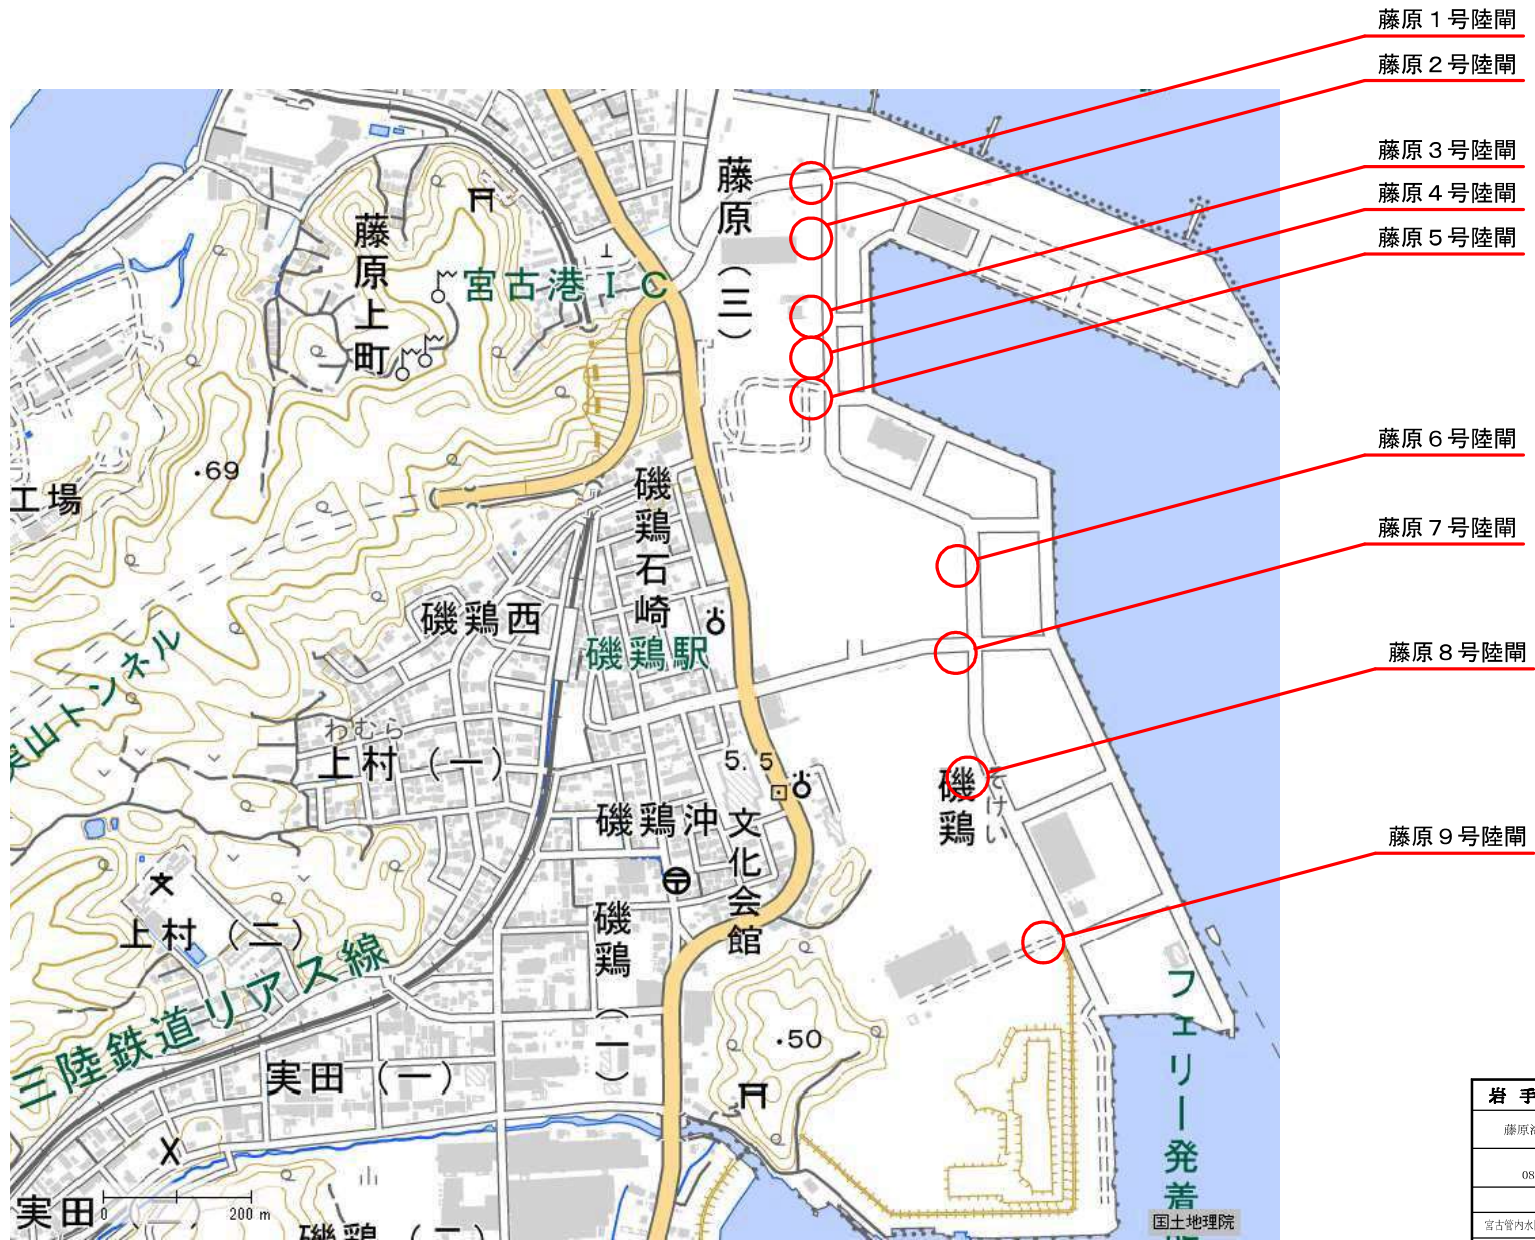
藤原１号陸閘
藤原２号陸閘
藤原３号陸閘
藤原４号陸閘
藤原５号陸閘
藤原６号陸閘
藤原７号陸閘
藤原８号陸閘
藤原９号陸閘

藤原（三）
藤原上町
宮古港ＩＣ
・69
工場
磯鶏石崎
磯鶏西
磯鶏駅
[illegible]山トンネル
わむら
上村（一）
5.5
磯鶏沖
文化会館
磯鶏
そけい
磯鶏
上村（二）
磯鶏（一）
三陸鉄道リアス線
・50
実田（一）
実田
0
200 m
磯鶏（二）
フェリー発着
国土地理院

岩 手
藤原
08
宮古管内